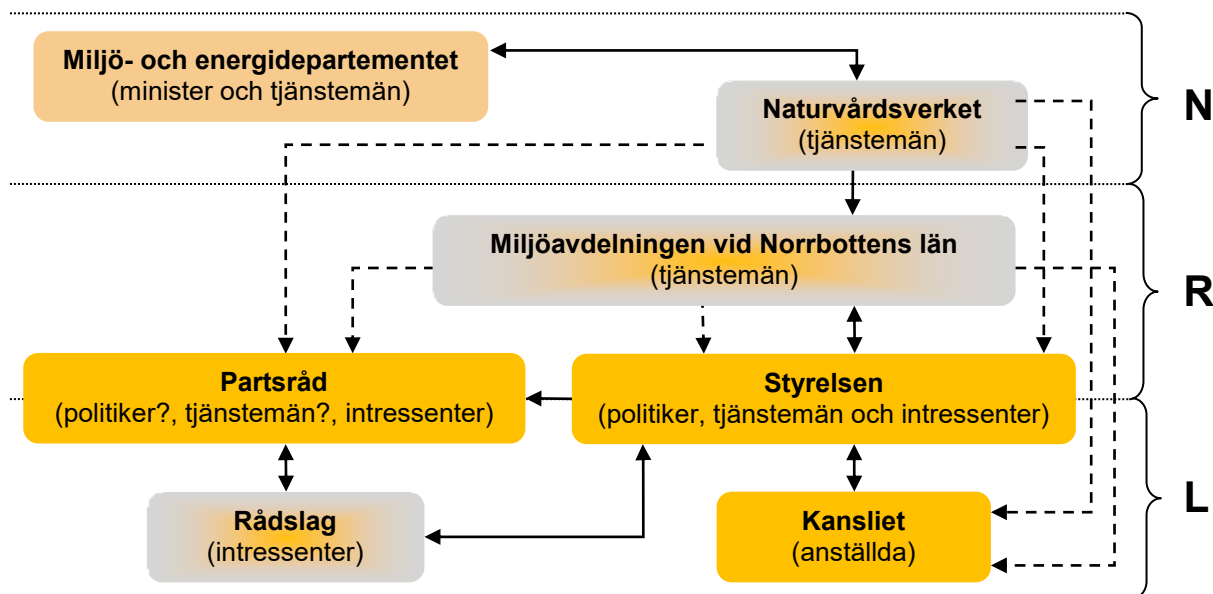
Miljö- och energidepartementet
(minister och tjänstemän)

Naturvårdsverket
(tjänstemän)

N

Miljöavdelningen vid Norrbottens län
(tjänstemän)

R

Partsråd
(politiker?, tjänstemän?, intressenter)

Styrelsen
(politiker, tjänstemän och intressenter)

Rådslag
(intressenter)

Kansliet
(anställda)

L